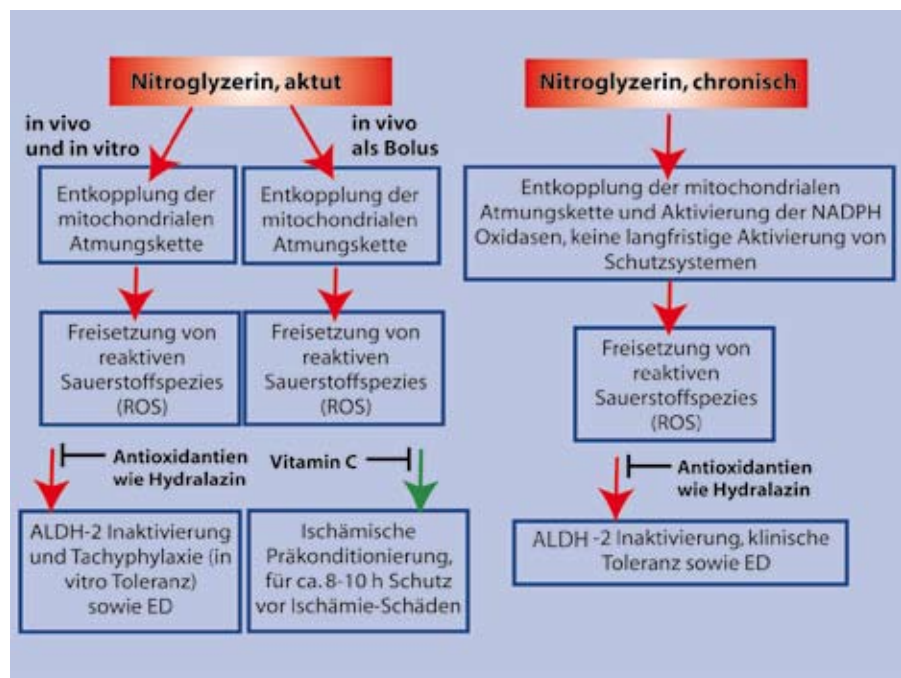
Nitroglyzerin, aktut

in vivo und in vitro

in vivo als Bolus

Entkopplung der mitochondrialen Atmungskette

Entkopplung der mitochondrialen Atmungskette

Freisetzung von reaktiven Sauerstoffspezies (ROS)

Freisetzung von reaktiven Sauerstoffspezies (ROS)

Antioxidantien wie Hydralazin

Vitamin C

ALDH-2 Inaktivierung und Tachyphylaxie (in vitro Toleranz) sowie ED

Ischämische Präkonditionierung, für ca. 8-10 h Schutz vor Ischämie-Schäden

Nitroglyzerin, chronisch

Entkopplung der mitochondrialen Atmungskette und Aktivierung der NADPH Oxidasen, keine langfristige Aktivierung von Schutzsystemen

Freisetzung von reaktiven Sauerstoffspezies (ROS)

Antioxidantien wie Hydralazin

ALDH -2 Inaktivierung, klinische Toleranz sowie ED